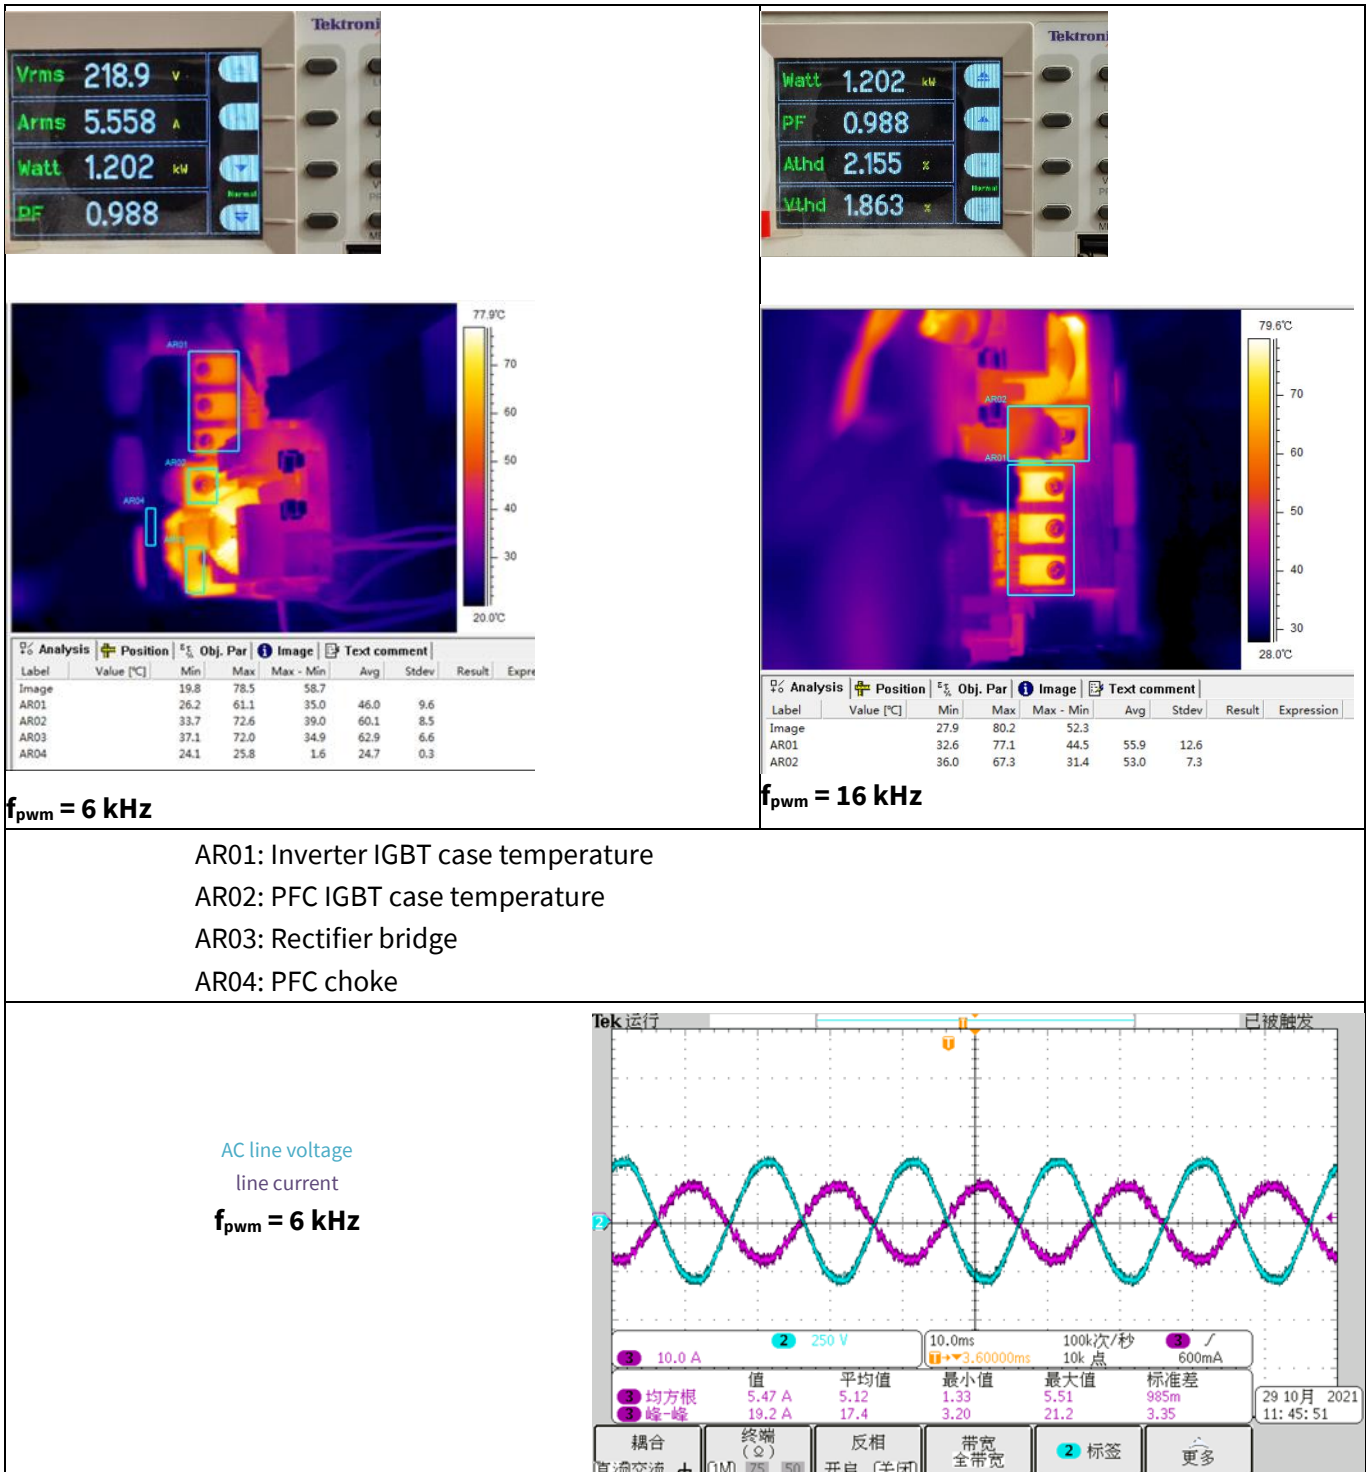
Tektroni
Vrms 218.9 V
Arms 5.558 A
Watt 1.202 kW
PF 0.988

Tektroni
Watt 1.202 kW
PF 0.988
Athd 2.155 %
Vthd 1.863 %

77.9°C
70
60
50
40
30
20.0°C
AR01
AR02
AR03
AR04

Analysis | Position | Obj. Par | Image | Text comment

| Label | Value [°C] | Min | Max | Max - Min | Avg | Stdev | Result | Expre |
|---|---|---|---|---|---|---|---|---|
| Image | | 19.8 | 78.5 | 58.7 | | | | |
| AR01 | | 26.2 | 61.1 | 35.0 | 46.0 | 9.6 | | |
| AR02 | | 33.7 | 72.6 | 39.0 | 60.1 | 8.5 | | |
| AR03 | | 37.1 | 72.0 | 34.9 | 62.9 | 6.6 | | |
| AR04 | | 24.1 | 25.8 | 1.6 | 24.7 | 0.3 | | |

$f_{pwm}$ = 6 kHz

79.6°C
70
60
50
40
30
28.0°C
AR02
AR01

Analysis | Position | Obj. Par | Image | Text comment

| Label | Value [°C] | Min | Max | Max - Min | Avg | Stdev | Result | Expression |
|---|---|---|---|---|---|---|---|---|
| Image | | 27.9 | 80.2 | 52.3 | | | | |
| AR01 | | 32.6 | 77.1 | 44.5 | 55.9 | 12.6 | | |
| AR02 | | 36.0 | 67.3 | 31.4 | 53.0 | 7.3 | | |

$f_{pwm}$ = 16 kHz

AR01: Inverter IGBT case temperature
AR02: PFC IGBT case temperature
AR03: Rectifier bridge
AR04: PFC choke

AC line voltage
line current
$f_{pwm}$ = 6 kHz

Tek 运行 已被触发
2 250 V
3 10.0 A
10.0ms 100k次/秒
3.60000ms 10k 点
3 600mA
值 平均值 最小值 最大值 标准差
3 均方根 5.47 A 5.12 1.33 5.51 985m
3 峰-峰 19.2 A 17.4 3.20 21.2 3.35
29 10月 2021
11: 45: 51
耦合 直流交流
终端 (Ω) 1M 75 50
反相 开启 关闭
带宽 全带宽
2 标签
更多